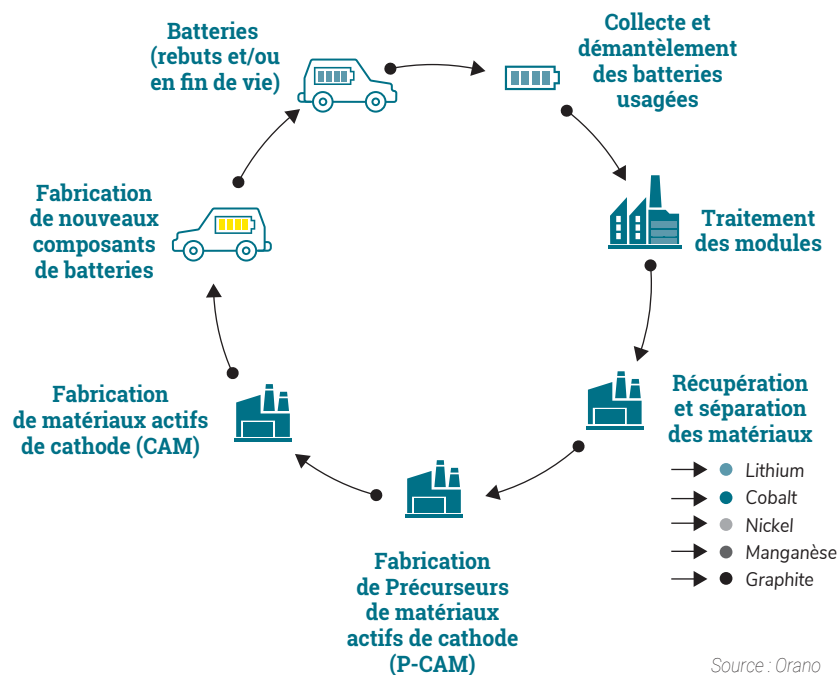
Batteries (rebuts et/ou en fin de vie)

Collecte et démantèlement des batteries usagées

Traitement des modules

Récupération et séparation des matériaux

Lithium
Cobalt
Nickel
Manganèse
Graphite

Fabrication de Précurseurs de matériaux actifs de cathode (P-CAM)

Fabrication de matériaux actifs de cathode (CAM)

Fabrication de nouveaux composants de batteries

Source : Orano